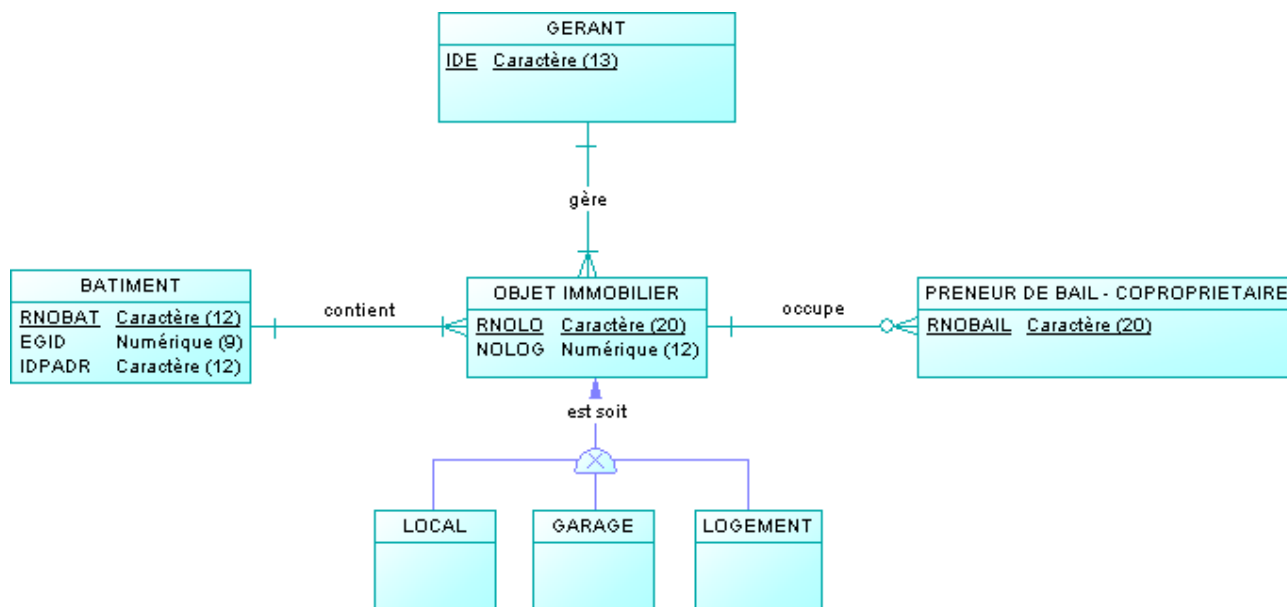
GERANT
IDE Caractère (13)

gère

BATIMENT
RNOBAT Caractère (12)
EGID Numérique (9)
IDPADR Caractère (12)

contient

OBJET IMMOBILIER
RNOLO Caractère (20)
NOLOG Numérique (12)

occupe

PRENEUR DE BAIL - COPROPRIETAIRE
RNOBAIL Caractère (20)

est soit

LOCAL

GARAGE

LOGEMENT